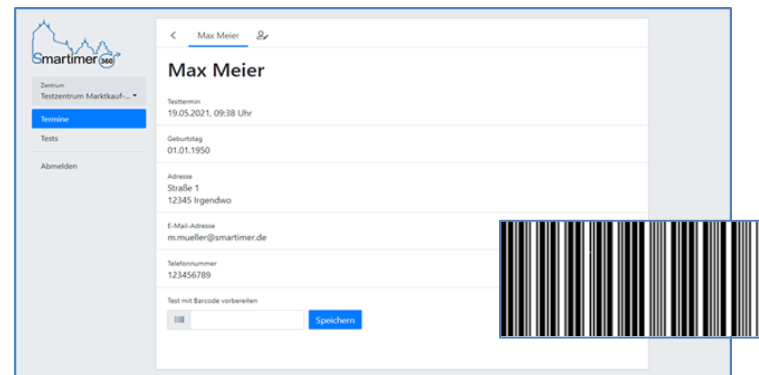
Smartimer 360

Zentrum
Testzentrum Marktkauf-...

Termine
Tests
Abmelden

<
Max Meier

Max Meier

Testtermin
19.05.2021, 09:38 Uhr

Geburtstag
01.01.1950

Adresse
Straße 1
12345 Irgendwo

E-Mail-Adresse
m.mueller@smartimer.de

Telefonnummer
123456789

Test mit Barcode vorbereiten

Speichern